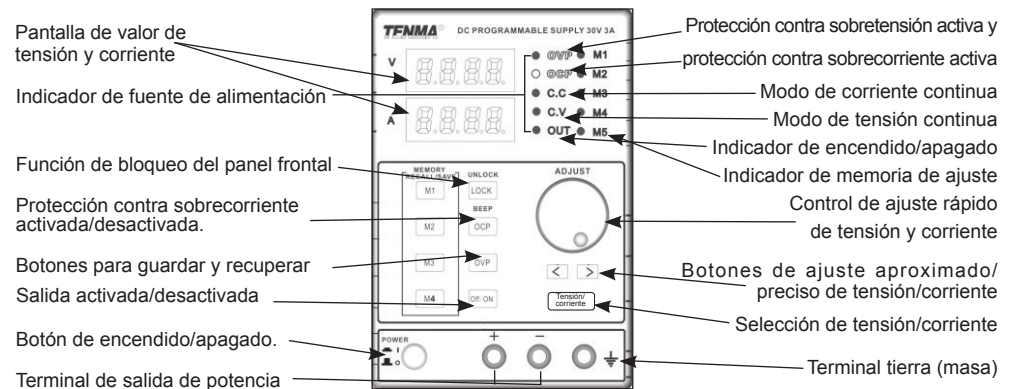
Pantalla de valor de tensión y corriente

Indicador de fuente de alimentación

Función de bloqueo del panel frontal

Protección contra sobrecorriente activada/desactivada.

Botones para guardar y recuperar

Salida activada/desactivada

Botón de encendido/apagado.

Terminal de salida de potencia

TENMA DC PROGRAMMABLE SUPPLY 30V 3A

V

A

OVP M1
OCP M2
C.C M3
C.V M4
OUT M5

MEMORY RECALL/SAVE UNLOCK
M1 LOCK
BEEP
M2 OCP
M3 OVP
M4 Off/ON

ADJUST

< >

Tensión/ corriente

POWER

+ −

Protección contra sobretensión activa y

protección contra sobrecorriente activa

Modo de corriente continua

Modo de tensión continua

Indicador de encendido/apagado

Indicador de memoria de ajuste

Control de ajuste rápido de tensión y corriente

Botones de ajuste aproximado/ preciso de tensión/corriente

Selección de tensión/corriente

Terminal tierra (masa)